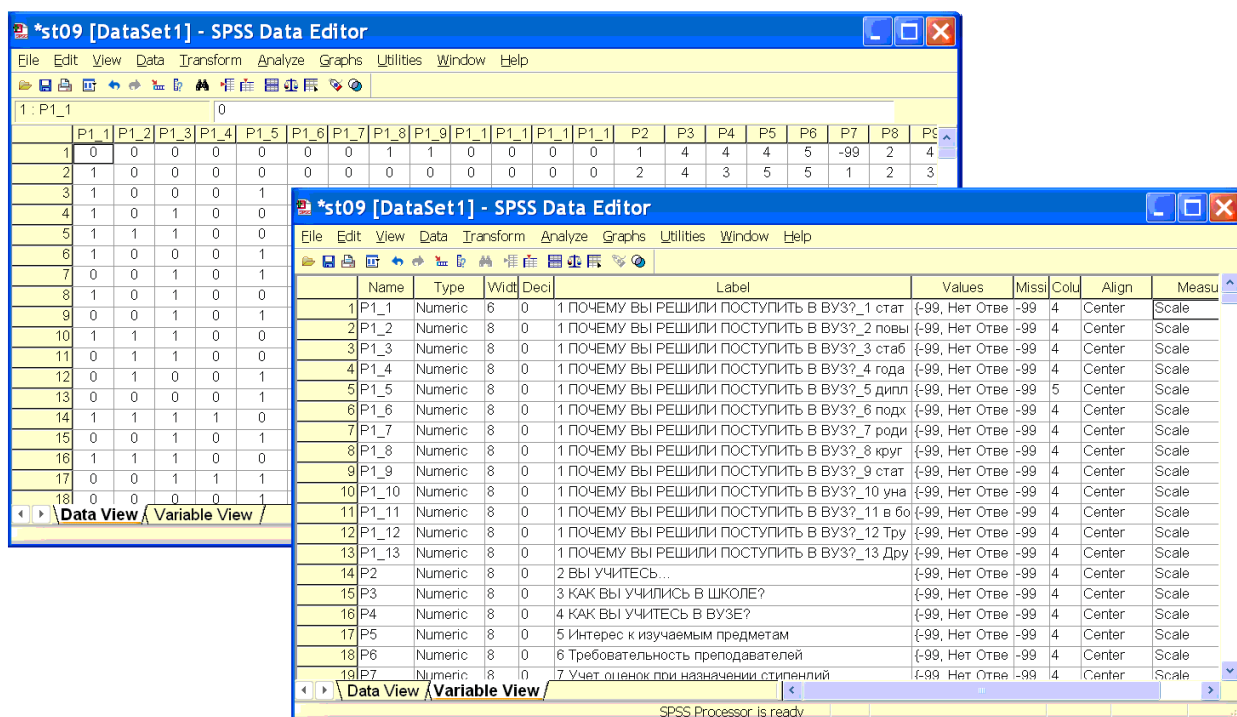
*st09 [DataSet1] - SPSS Data Editor

File Edit View Data Transform Analyze Graphs Utilities Window Help

1 : P1_1 0

| | P1_1 | P1_2 | P1_3 | P1_4 | P1_5 | P1_6 | P1_7 | P1_8 | P1_9 | P1_1 | P1_1 | P1_1 | P1_1 | P2 | P3 | P4 | P5 | P6 | P7 | P8 | P9 |
|---|---|---|---|---|---|---|---|---|---|---|---|---|---|---|---|---|---|---|---|---|---|
| 1 | 0 | 0 | 0 | 0 | 0 | 0 | 0 | 1 | 1 | 0 | 0 | 0 | 0 | 1 | 4 | 4 | 4 | 5 | -99 | 2 | 4 |
| 2 | 1 | 0 | 0 | 0 | 0 | 0 | 0 | 0 | 0 | 0 | 0 | 0 | 0 | 2 | 4 | 3 | 5 | 5 | 1 | 2 | 3 |
| 3 | 1 | 0 | 0 | 0 | 1 | | | | | | | | | | | | | | | | |
| 4 | 1 | 0 | 1 | 0 | 0 | | | | | | | | | | | | | | | | |
| 5 | 1 | 1 | 1 | 0 | 0 | | | | | | | | | | | | | | | | |
| 6 | 1 | 0 | 0 | 0 | 1 | | | | | | | | | | | | | | | | |
| 7 | 0 | 0 | 1 | 0 | 1 | | | | | | | | | | | | | | | | |
| 8 | 1 | 0 | 1 | 0 | 0 | | | | | | | | | | | | | | | | |
| 9 | 0 | 0 | 1 | 0 | 1 | | | | | | | | | | | | | | | | |
| 10 | 1 | 1 | 1 | 0 | 0 | | | | | | | | | | | | | | | | |
| 11 | 0 | 1 | 1 | 0 | 0 | | | | | | | | | | | | | | | | |
| 12 | 0 | 1 | 0 | 0 | 1 | | | | | | | | | | | | | | | | |
| 13 | 0 | 0 | 0 | 0 | 1 | | | | | | | | | | | | | | | | |
| 14 | 1 | 1 | 1 | 1 | 0 | | | | | | | | | | | | | | | | |
| 15 | 0 | 0 | 1 | 0 | 1 | | | | | | | | | | | | | | | | |
| 16 | 1 | 1 | 1 | 0 | 0 | | | | | | | | | | | | | | | | |
| 17 | 0 | 0 | 1 | 1 | 1 | | | | | | | | | | | | | | | | |
| 18 | 0 | 0 | 0 | 0 | 1 | | | | | | | | | | | | | | | | |

Data View / Variable View

*st09 [DataSet1] - SPSS Data Editor

File Edit View Data Transform Analyze Graphs Utilities Window Help

| | Name | Type | Widt | Deci | Label | Values | Missi | Colu | Align | Measu |
|---|---|---|---|---|---|---|---|---|---|---|
| 1 | P1_1 | Numeric | 6 | 0 | 1 ПОЧЕМУ ВЫ РЕШИЛИ ПОСТУПИТЬ В ВУЗ?_1 стат | {-99, Нет Отве | -99 | 4 | Center | Scale |
| 2 | P1_2 | Numeric | 8 | 0 | 1 ПОЧЕМУ ВЫ РЕШИЛИ ПОСТУПИТЬ В ВУЗ?_2 повы | {-99, Нет Отве | -99 | 4 | Center | Scale |
| 3 | P1_3 | Numeric | 8 | 0 | 1 ПОЧЕМУ ВЫ РЕШИЛИ ПОСТУПИТЬ В ВУЗ?_3 стаб | {-99, Нет Отве | -99 | 4 | Center | Scale |
| 4 | P1_4 | Numeric | 8 | 0 | 1 ПОЧЕМУ ВЫ РЕШИЛИ ПОСТУПИТЬ В ВУЗ?_4 года | {-99, Нет Отве | -99 | 4 | Center | Scale |
| 5 | P1_5 | Numeric | 8 | 0 | 1 ПОЧЕМУ ВЫ РЕШИЛИ ПОСТУПИТЬ В ВУЗ?_5 дипл | {-99, Нет Отве | -99 | 5 | Center | Scale |
| 6 | P1_6 | Numeric | 8 | 0 | 1 ПОЧЕМУ ВЫ РЕШИЛИ ПОСТУПИТЬ В ВУЗ?_6 подх | {-99, Нет Отве | -99 | 4 | Center | Scale |
| 7 | P1_7 | Numeric | 8 | 0 | 1 ПОЧЕМУ ВЫ РЕШИЛИ ПОСТУПИТЬ В ВУЗ?_7 роди | {-99, Нет Отве | -99 | 4 | Center | Scale |
| 8 | P1_8 | Numeric | 8 | 0 | 1 ПОЧЕМУ ВЫ РЕШИЛИ ПОСТУПИТЬ В ВУЗ?_8 круг | {-99, Нет Отве | -99 | 4 | Center | Scale |
| 9 | P1_9 | Numeric | 8 | 0 | 1 ПОЧЕМУ ВЫ РЕШИЛИ ПОСТУПИТЬ В ВУЗ?_9 стат | {-99, Нет Отве | -99 | 4 | Center | Scale |
| 10 | P1_10 | Numeric | 8 | 0 | 1 ПОЧЕМУ ВЫ РЕШИЛИ ПОСТУПИТЬ В ВУЗ?_10 уна | {-99, Нет Отве | -99 | 4 | Center | Scale |
| 11 | P1_11 | Numeric | 8 | 0 | 1 ПОЧЕМУ ВЫ РЕШИЛИ ПОСТУПИТЬ В ВУЗ?_11 в бо | {-99, Нет Отве | -99 | 4 | Center | Scale |
| 12 | P1_12 | Numeric | 8 | 0 | 1 ПОЧЕМУ ВЫ РЕШИЛИ ПОСТУПИТЬ В ВУЗ?_12 Тру | {-99, Нет Отве | -99 | 4 | Center | Scale |
| 13 | P1_13 | Numeric | 8 | 0 | 1 ПОЧЕМУ ВЫ РЕШИЛИ ПОСТУПИТЬ В ВУЗ?_13 Дру | {-99, Нет Отве | -99 | 4 | Center | Scale |
| 14 | P2 | Numeric | 8 | 0 | 2 ВЫ УЧИТЕСЬ... | {-99, Нет Отве | -99 | 4 | Center | Scale |
| 15 | P3 | Numeric | 8 | 0 | 3 КАК ВЫ УЧИЛИСЬ В ШКОЛЕ? | {-99, Нет Отве | -99 | 4 | Center | Scale |
| 16 | P4 | Numeric | 8 | 0 | 4 КАК ВЫ УЧИТЕСЬ В ВУЗЕ? | {-99, Нет Отве | -99 | 4 | Center | Scale |
| 17 | P5 | Numeric | 8 | 0 | 5 Интерес к изучаемым предметам | {-99, Нет Отве | -99 | 4 | Center | Scale |
| 18 | P6 | Numeric | 8 | 0 | 6 Требовательность преподавателей | {-99, Нет Отве | -99 | 4 | Center | Scale |
| 19 | P7 | Numeric | 8 | 0 | 7 Учет оценок при назначении стипендий | {-99, Нет Отве | -99 | 4 | Center | Scale |

Data View / Variable View

SPSS Processor is ready